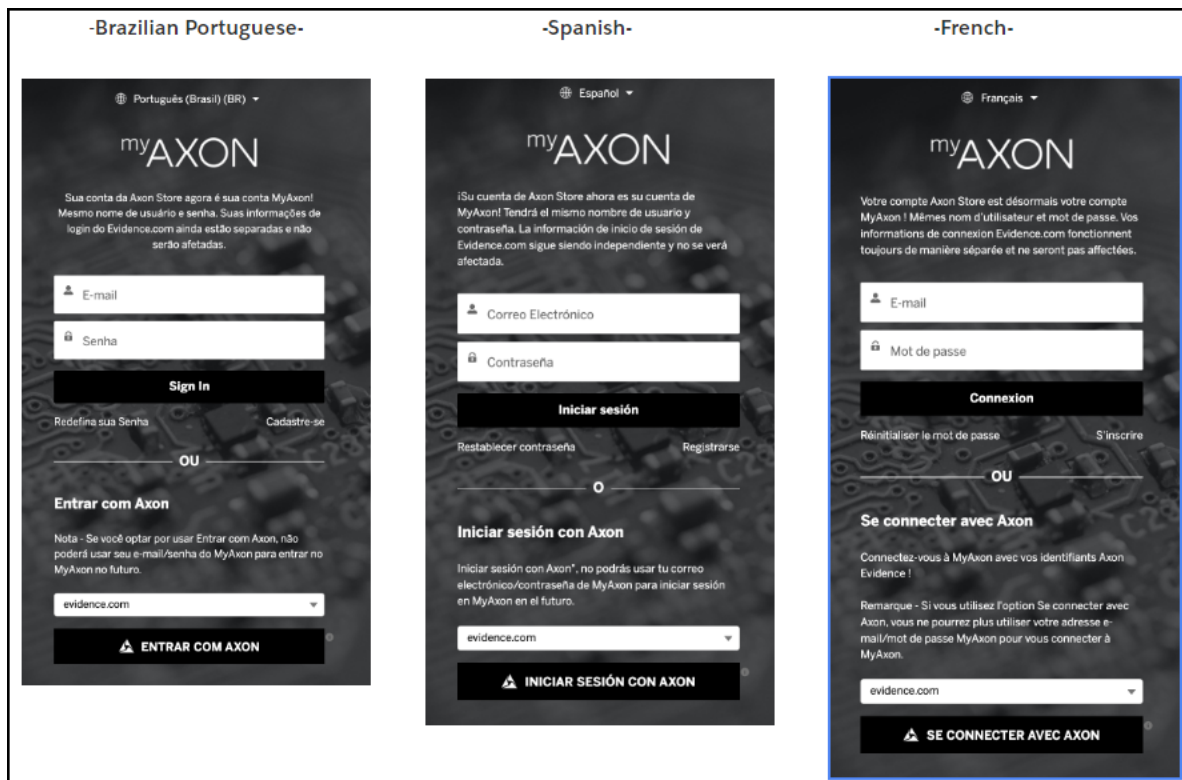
-Brazilian Portuguese-

Português (Brasil) (BR)

myAXON

Sua conta da Axon Store agora é sua conta MyAxon! Mesmo nome de usuário e senha. Suas informações de login do Evidence.com ainda estão separadas e não serão afetadas.

E-mail

Senha

Sign In

Redefina sua Senha

Cadastre-se

OU

Entrar com Axon

Nota - Se você optar por usar Entrar com Axon, não poderá usar seu e-mail/senha do MyAxon para entrar no MyAxon no futuro.

evidence.com

ENTRAR COM AXON

-Spanish-

Español

myAXON

¡Su cuenta de Axon Store ahora es su cuenta de MyAxon! Tendrá el mismo nombre de usuario y contraseña. La información de inicio de sesión de Evidence.com sigue siendo independiente y no se verá afectada.

Correo Electrónico

Contraseña

Iniciar sesión

Restablecer contraseña

Registrarse

O

Iniciar sesión con Axon

Iniciar sesión con Axon*, no podrás usar tu correo electrónico/contraseña de MyAxon para iniciar sesión en MyAxon en el futuro.

evidence.com

INICIAR SESIÓN CON AXON

-French-

Français

myAXON

Votre compte Axon Store est désormais votre compte MyAxon ! Mêmes nom d'utilisateur et mot de passe. Vos informations de connexion Evidence.com fonctionnent toujours de manière séparée et ne seront pas affectées.

E-mail

Mot de passe

Connexion

Réinitialiser le mot de passe

S'inscrire

OU

Se connecter avec Axon

Connectez-vous à MyAxon avec vos identifiants Axon Evidence !

Remarque - Si vous utilisez l'option Se connecter avec Axon, vous ne pourrez plus utiliser votre adresse e-mail/mot de passe MyAxon pour vous connecter à MyAxon.

evidence.com

SE CONNECTER AVEC AXON